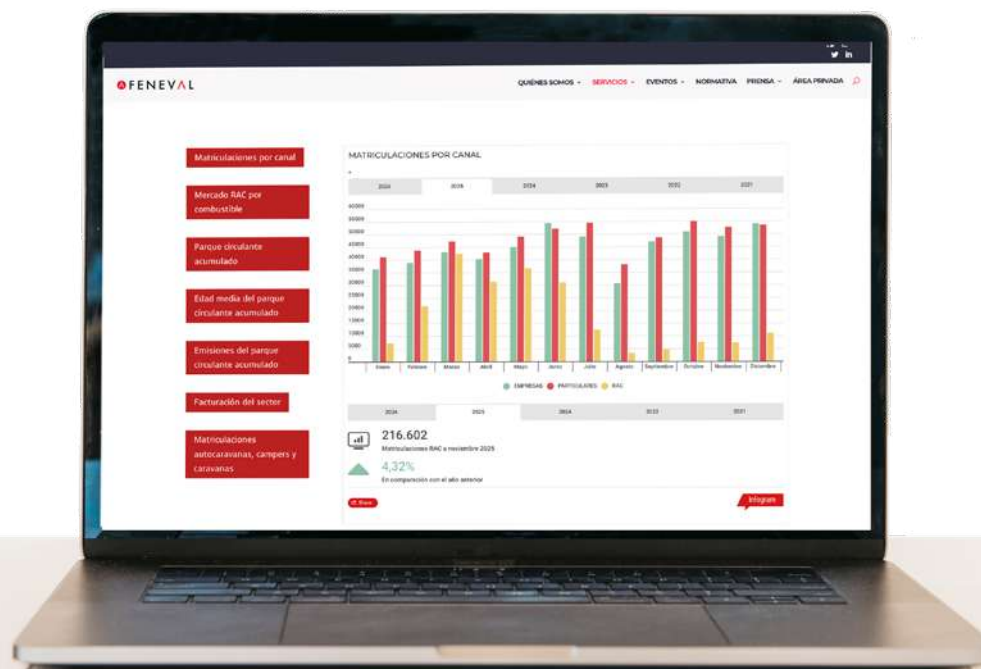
FENEVAL

QUIÉNES SOMOS SERVICIOS EVENTOS NORMATIVA PRENSA ÁREA PRIVADA

Matriculaciones por canal

Mercado RAC por combustible

Parque circulante acumulado

Edad media del parque circulante acumulado

Emisiones del parque circulante acumulado

Facturación del sector

Matriculaciones autocaravanas, campers y caravanas

MATRICULACIONES POR CANAL

| 2024 | 2025 | 2024 | 2023 | 2022 | 2021 |
|---|---|---|---|---|---|

60000
55000
50000
45000
40000
35000
30000
25000
20000
15000
10000
5000
0

Enero Febrero Marzo Abril Mayo Junio Julio Agosto Septiembre Octubre Noviembre Diciembre

EMPRESAS PARTICULARES RAC

| 2024 | 2025 | 2024 | 2023 | 2021 |
|---|---|---|---|---|

216.602
Matriculaciones RAC a noviembre 2025

4,32%
En comparación con el año anterior

Share

Infogram